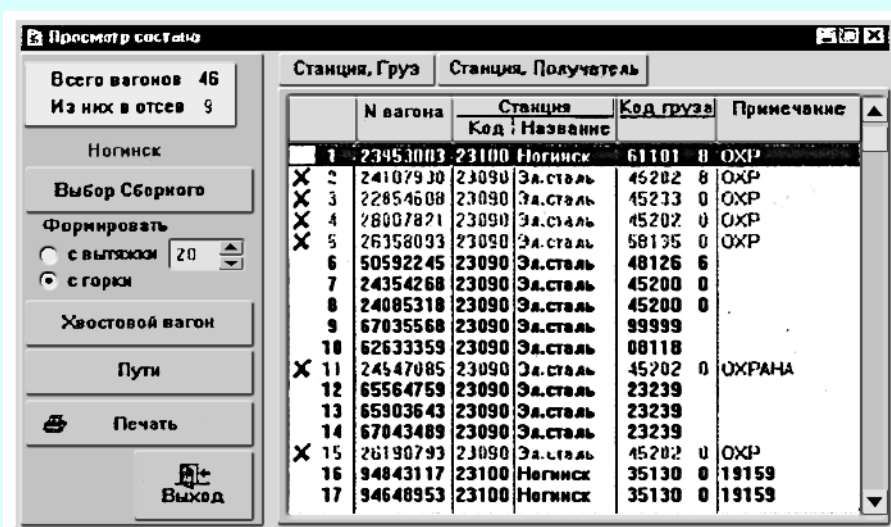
Просмотр состава

Всего вагонов 46
Из них в отсев 9

Ногинск

Выбор Сборного

Формировать
с вытяжки 20
с горки

Хвостовой вагон

Пути

Печать

Выход

Станция, Груз | Станция, Получатель

| | N вагона | Станция Код | Станция Название | Код груза | | Примечание |
|---|---|---|---|---|---|---|
| 1 | 23953003 | 23100 | Ногинск | 61101 | 8 | ОХР |
| ✕ 2 | 24107930 | 23090 | Эл.сталь | 45202 | 8 | ОХР |
| ✕ 3 | 22854608 | 23090 | Эл.сталь | 45233 | 0 | ОХР |
| ✕ 4 | 28007821 | 23090 | Эл.сталь | 45202 | 0 | ОХР |
| ✕ 5 | 26358093 | 23090 | Эл.сталь | 58135 | 0 | ОХР |
| 6 | 50592245 | 23090 | Эл.сталь | 48126 | 6 | |
| 7 | 24354268 | 23090 | Эл.сталь | 45200 | 0 | |
| 8 | 24085318 | 23090 | Эл.сталь | 45200 | 0 | |
| 9 | 67035568 | 23090 | Эл.сталь | 99999 | | |
| 10 | 62633359 | 23090 | Эл.сталь | 08118 | | |
| ✕ 11 | 24547085 | 23090 | Эл.сталь | 45202 | 0 | ОХРАНА |
| 12 | 65564759 | 23090 | Эл.сталь | 23239 | | |
| 13 | 65903643 | 23090 | Эл.сталь | 23239 | | |
| 14 | 67043489 | 23090 | Эл.сталь | 23239 | | |
| ✕ 15 | 26190793 | 23090 | Эл.сталь | 45202 | 0 | ОХР |
| 16 | 94843117 | 23100 | Ногинск | 35130 | 0 | 19159 |
| 17 | 94648953 | 23100 | Ногинск | 35130 | 0 | 19159 |